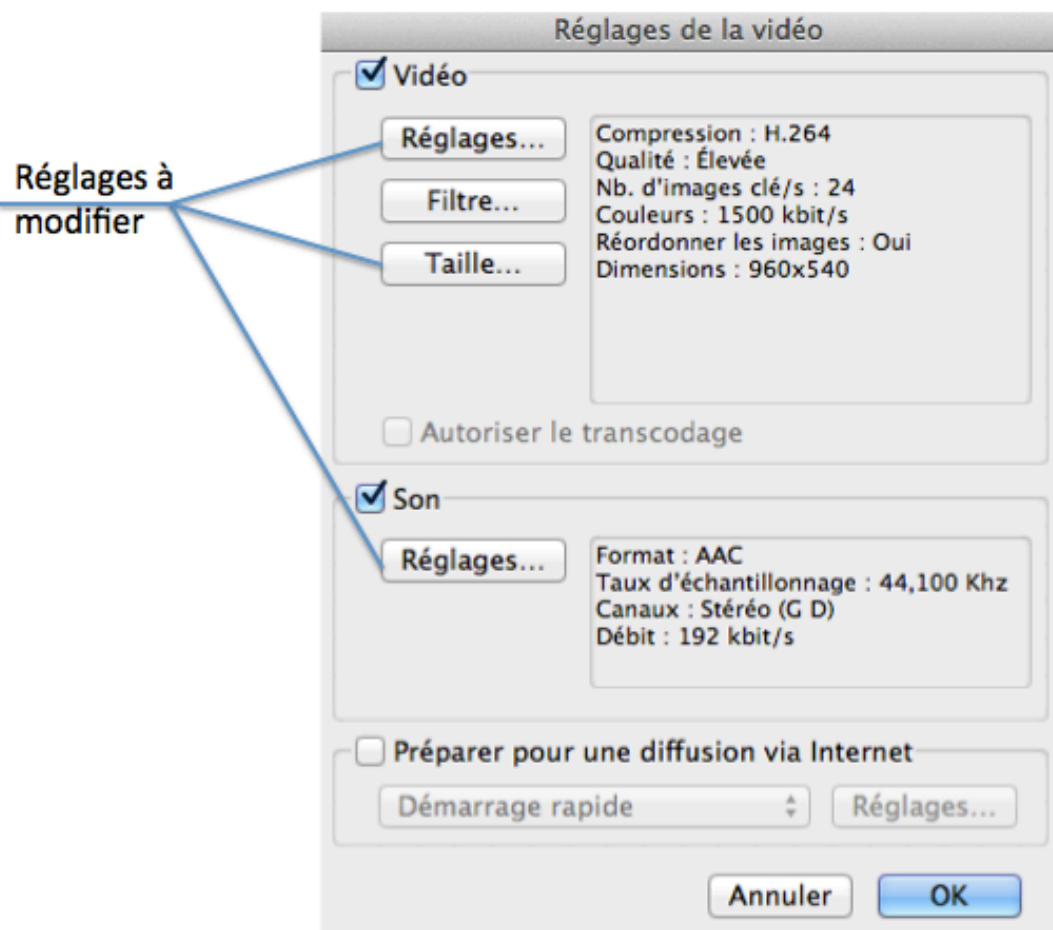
Réglages de la vidéo

Vidéo

Réglages à modifier

Réglages...

Filtre...

Taille...

Compression : H.264
Qualité : Élevée
Nb. d'images clé/s : 24
Couleurs : 1500 kbit/s
Réordonner les images : Oui
Dimensions : 960x540

Autoriser le transcodage

Son

Réglages...

Format : AAC
Taux d'échantillonnage : 44,100 Khz
Canaux : Stéréo (G D)
Débit : 192 kbit/s

Préparer pour une diffusion via Internet

Démarrage rapide

Réglages...

Annuler

OK